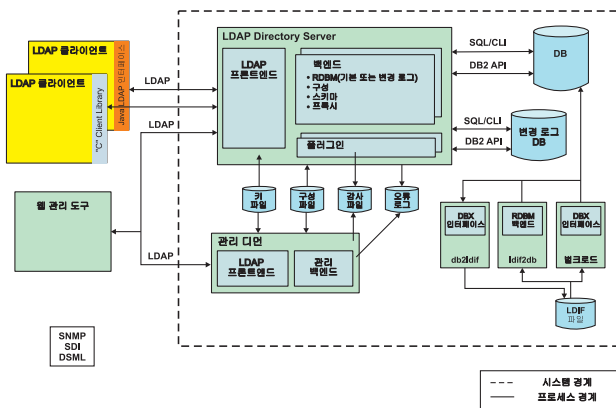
LDAP 클라이언트

Java LDAP 인터페이스

LDAP 클라이언트

"C" Client Library

LDAP

LDAP

LDAP Directory Server

LDAP 프론트엔드

백엔드
• RDBM(기본 또는 변경 로그)
• 구성
• 스키마
• 프록시

플러그인

SQL/CLI

DB2 API

DB

SQL/CLI

DB2 API

변경 로그 DB

키 파일

구성 파일

감사 파일

오류 로그

웹 관리 도구

LDAP

관리 디먼

LDAP 프론트엔드

관리 백엔드

DBX 인터페이스

db2ldif

RDBM 백엔드

ldif2db

DBX 인터페이스

벌크로드

LDIF 파일

SNMP
SDI
DSML

시스템 경계

프로세스 경계